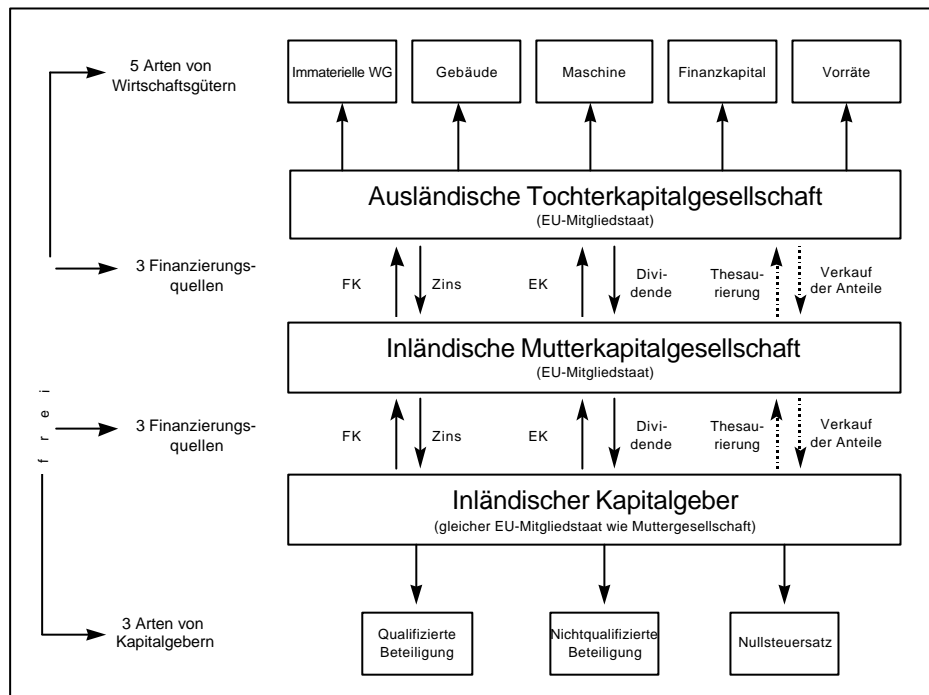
5 Arten von Wirtschaftsgütern

Immaterielle WG

Gebäude

Maschine

Finanzkapital

Vorräte

Ausländische Tochterkapitalgesellschaft
(EU-Mitgliedstaat)

3 Finanzierungsquellen

FK

Zins

EK

Dividende

Thesaurierung

Verkauf der Anteile

Inländische Mutterkapitalgesellschaft
(EU-Mitgliedstaat)

f r e i

3 Finanzierungsquellen

FK

Zins

EK

Dividende

Thesaurierung

Verkauf der Anteile

Inländischer Kapitalgeber
(gleicher EU-Mitgliedstaat wie Muttergesellschaft)

3 Arten von Kapitalgebern

Qualifizierte Beteiligung

Nichtqualifizierte Beteiligung

Nullsteuersatz